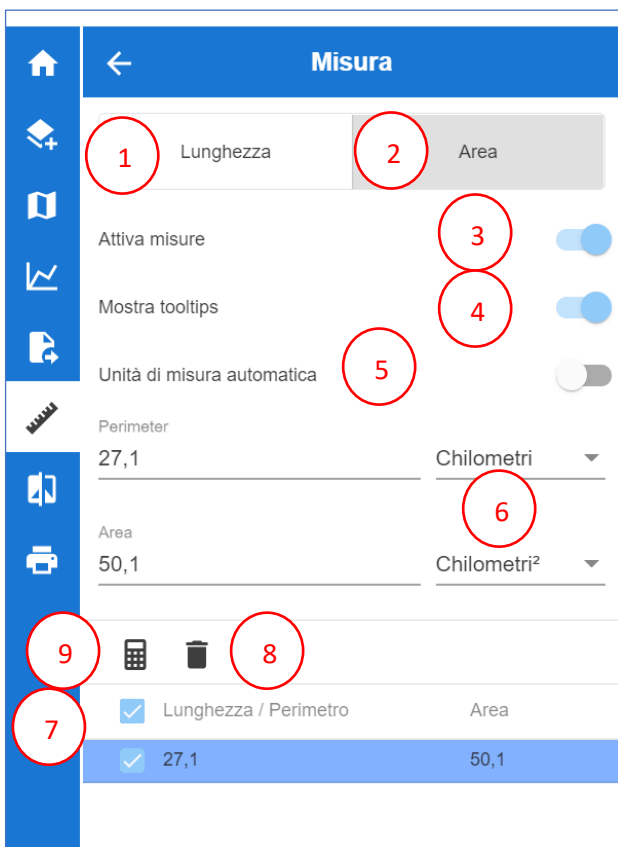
Misura

1 Lunghezza 2 Area

Attiva misure 3

Mostra tooltips 4

Unità di misura automatica 5

Perimeter
27,1
Chilometri
6

Area
50,1
Chilometri²

9 8

7

| | Lunghezza / Perimetro | Area |
|---|---|---|
| | 27,1 | 50,1 |